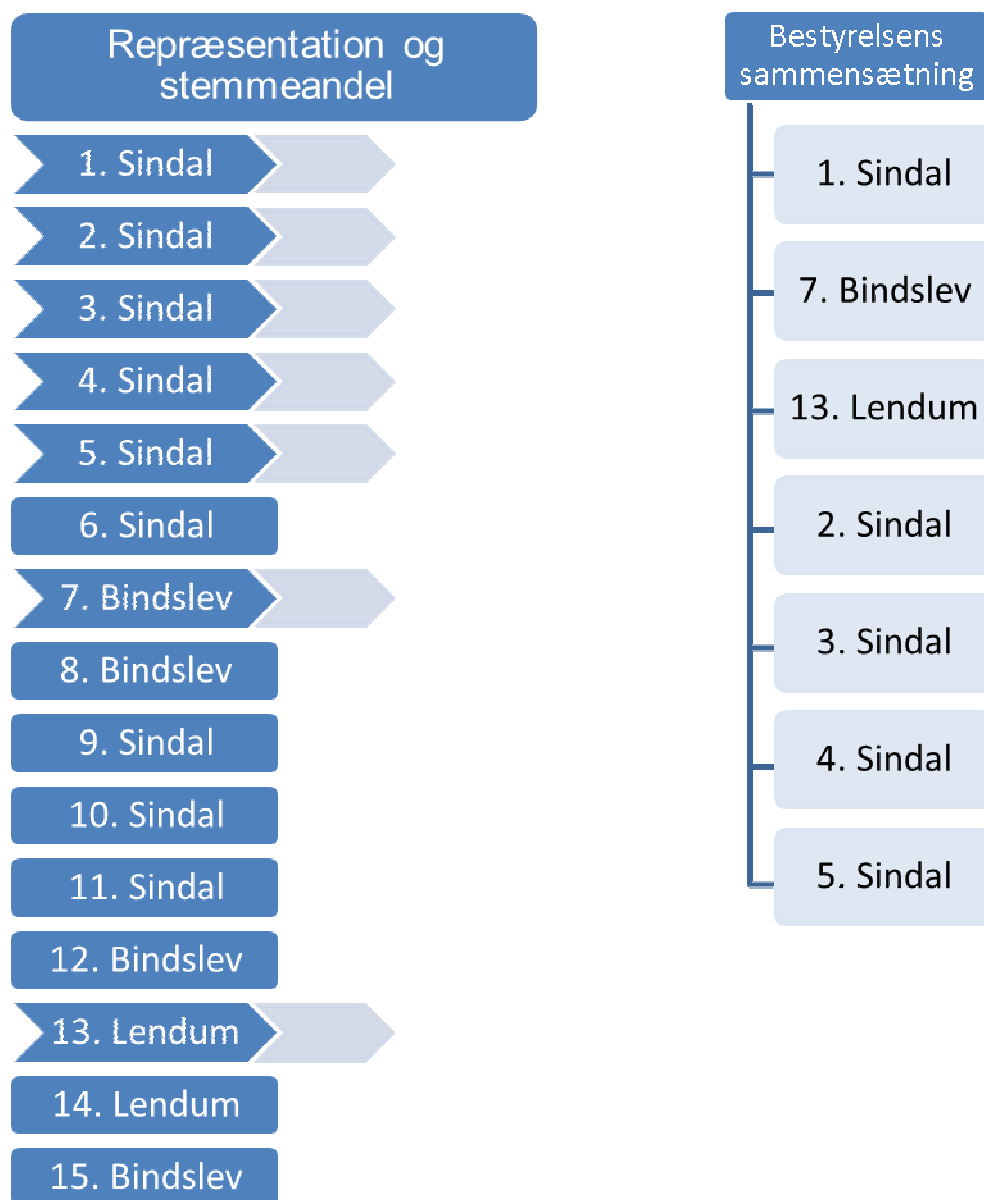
Repræsentation og stemmeandel

1. Sindal
2. Sindal
3. Sindal
4. Sindal
5. Sindal
6. Sindal
7. Bindslev
8. Bindslev
9. Sindal
10. Sindal
11. Sindal
12. Bindslev
13. Lendum
14. Lendum
15. Bindslev

Bestyrelsens sammensætning

1. Sindal
7. Bindslev
13. Lendum
2. Sindal
3. Sindal
4. Sindal
5. Sindal